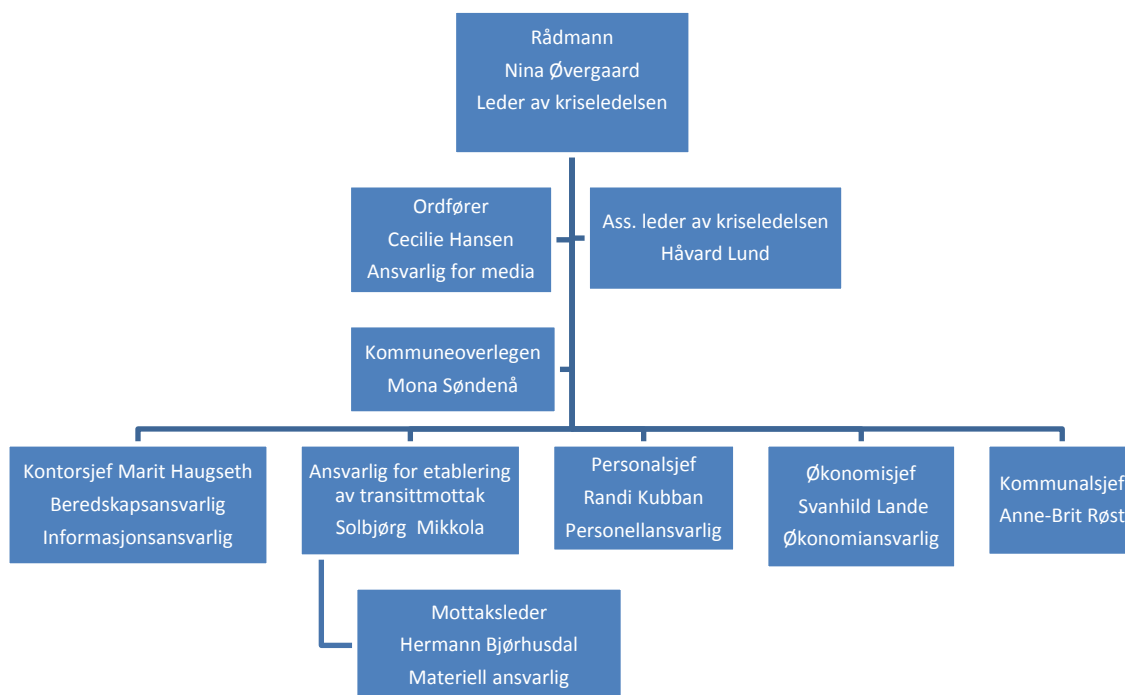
Rådmann
Nina Øvergaard
Leder av kriseledelsen

Ordfører
Cecilie Hansen
Ansvarlig for media

Ass. leder av kriseledelsen
Håvard Lund

Kommuneoverlegen
Mona Søndenå

Kontorsjef Marit Haugseth
Beredskapsansvarlig
Informasjonsansvarlig

Ansvarlig for etablering av transittmottak
Solbjørg Mikkola

Personalsjef
Randi Kubban
Personellansvarlig

Økonomisjef
Svanhild Lande
Økonomiansvarlig

Kommunalsjef
Anne-Brit Røst

Mottaksleder
Hermann Bjørhusdal
Materiell ansvarlig